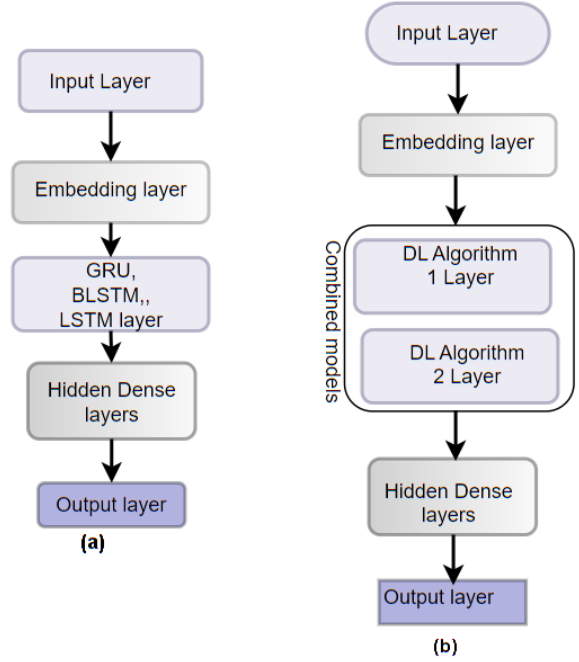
Input Layer

Embedding layer

GRU, BLSTM,, LSTM layer

Hidden Dense layers

Output layer

(a)

Input Layer

Embedding layer

Combined models

DL Algorithm 1 Layer

DL Algorithm 2 Layer

Hidden Dense layers

Output layer

(b)